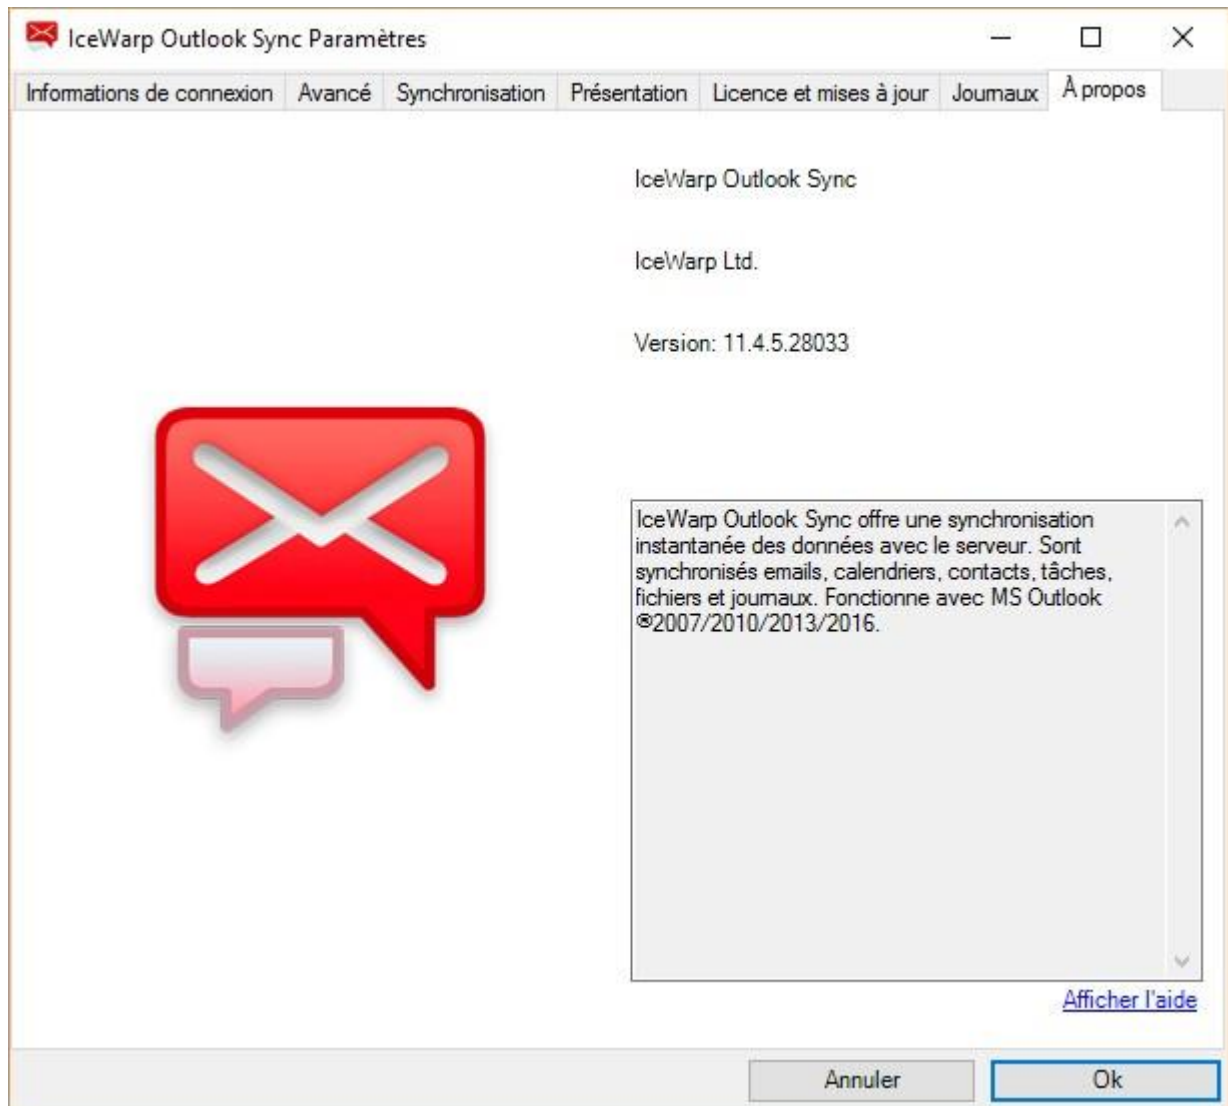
IceWarp Outlook Sync Paramètres

Informations de connexion | Avancé | Synchronisation | Présentation | Licence et mises à jour | Journaux | À propos

IceWarp Outlook Sync

IceWarp Ltd.

Version: 11.4.5.28033

IceWarp Outlook Sync offre une synchronisation instantanée des données avec le serveur. Sont synchronisés emails, calendriers, contacts, tâches, fichiers et journaux. Fonctionne avec MS Outlook ®2007/2010/2013/2016.

Afficher l'aide

Annuler

Ok